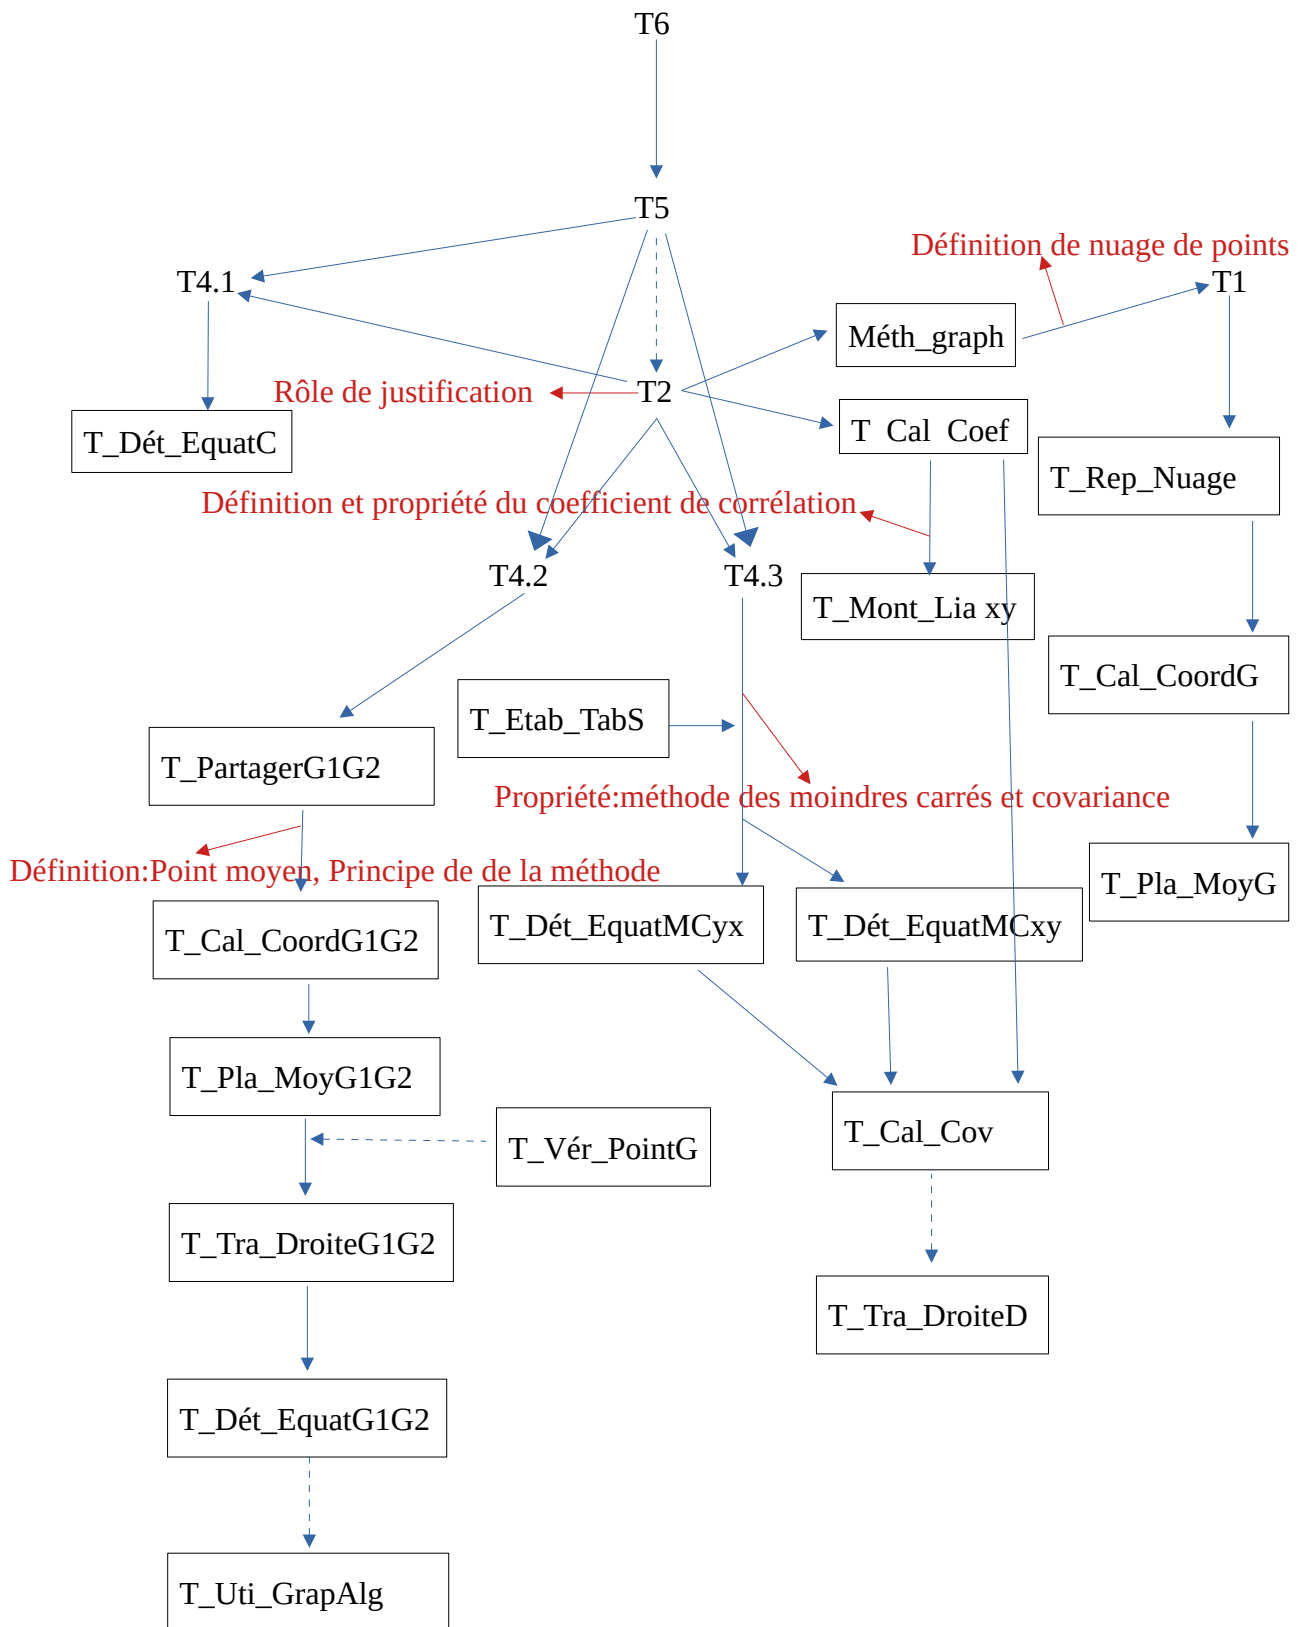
T6

T5

Définition de nuage de points

T4.1

T1

Méth_graph

Rôle de justification

T2

T_Dét_EquatC

T_Cal_Coef

T_Rep_Nuage

Définition et propriété du coefficient de corrélation

T4.2

T4.3

T_Mont_Lia xy

T_Cal_CoordG

T_Etab_TabS

T_PartagerG1G2

Propriété:méthode des moindres carrés et covariance

Définition:Point moyen, Principe de de la méthode

T_Pla_MoyG

T_Cal_CoordG1G2

T_Dét_EquatMCyx

T_Dét_EquatMCxy

T_Pla_MoyG1G2

T_Vér_PointG

T_Cal_Cov

T_Tra_DroiteG1G2

T_Tra_DroiteD

T_Dét_EquatG1G2

T_Uti_GrapAlg